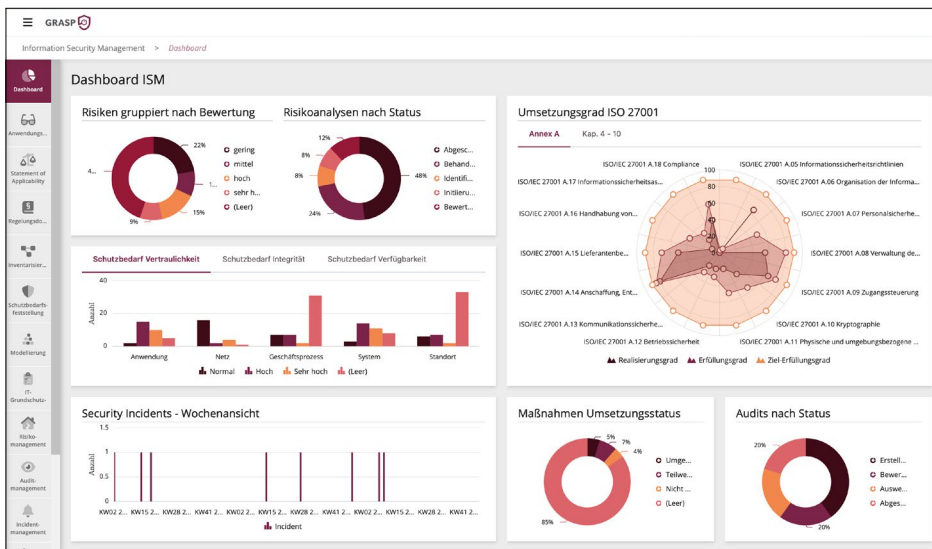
GRASP

Information Security Management > Dashboard

Dashboard
Anwendungs...
Statement of Applicability
Regelungsdo...
Inventarisier...
Schutzbedarfs-feststellung
Modellierung
IT-Grundschutz-
Risiko-management
Audit-management
Incident-management

Dashboard ISM

Risiken gruppiert nach Bewertung

22%
4...
1...
15%
9%

gering
mittel
hoch
sehr ho...
(Leer)

Risikoanalysen nach Status

12%
8%
8%
48%
24%

Abgesc...
Behand...
Identifi...
Initiieru...
Bewert...

Umsetzungsgrad ISO 27001

Annex A
Kap. 4 - 10

ISO/IEC 27001 A.18 Compliance
ISO/IEC 27001 A.05 Informationssicherheitsrichtlinien
ISO/IEC 27001 A.17 Informationssicherheitsas...
ISO/IEC 27001 A.06 Organisation der Informa...
ISO/IEC 27001 A.16 Handhabung von...
ISO/IEC 27001 A.07 Personalsicherhe...
ISO/IEC 27001 A.15 Lieferantenbe...
ISO/IEC 27001 A.08 Verwaltung de...
ISO/IEC 27001 A.14 Anschaffung, Ent...
ISO/IEC 27001 A.09 Zugangssteuerung
ISO/IEC 27001 A.13 Kommunikationssicherhe...
ISO/IEC 27001 A.10 Kryptographie
ISO/IEC 27001 A.12 Betriebssicherheit
ISO/IEC 27001 A.11 Physische und umgebungsbezogene ...
100
80
60
40
20
0

Realisierungsgrad
Erfüllungsgrad
Ziel-Erfüllungsgrad

Schutzbedarf Vertraulichkeit
Schutzbedarf Integrität
Schutzbedarf Verfügbarkeit

40
20
0
Anzahl
Anwendung
Netz
Geschäftsprozess
System
Standort
Normal
Hoch
Sehr hoch
(Leer)

Security Incidents - Wochenansicht

1.5
1
0.5
0
Anzahl
KW02 2... KW15 2... KW28 2... KW41 2... KW02 2... KW15 2... KW28 2... KW41 2... KW02 2... KW15 2... KW28 2... KW41 2...
Incident

Maßnahmen Umsetzungsstatus

5%
7%
4%
85%

Umge...
Teilwe...
Nicht ...
(Leer)

Audits nach Status

20%
20%

Erstell...
Bewer...
Auswe...
Abges...